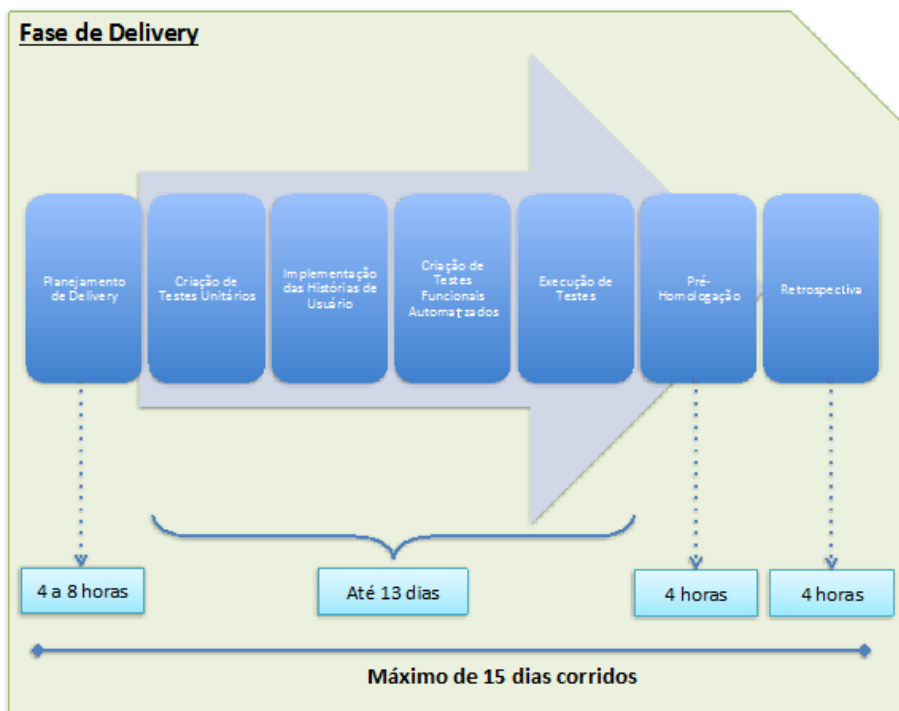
Fase de Delivery

Planejamento de Delivery

Criação de Testes Unitários

Implementação das Histórias de Usuário

Criação de Testes Funcionais Automatizados

Execução de Testes

Pré-Homologação

Retrospectiva

4 a 8 horas

Até 13 dias

4 horas

4 horas

Máximo de 15 dias corridos